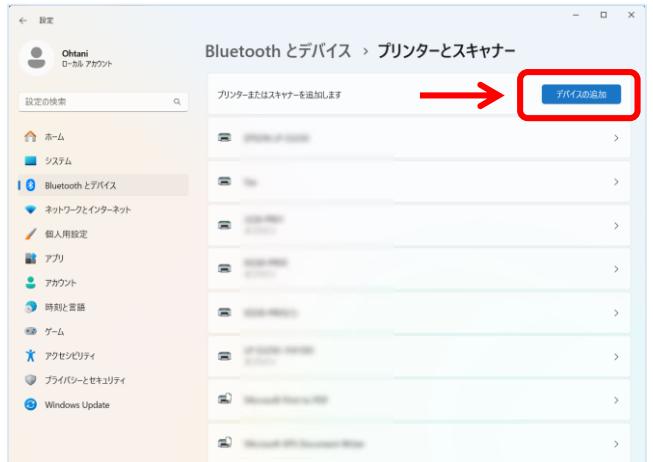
← 設定

Ohtani
ローカル アカウント

設定の検索

ホーム
システム
Bluetooth とデバイス
ネットワークとインターネット
個人用設定
アプリ
アカウント
時刻と言語
ゲーム
アクセシビリティ
プライバシーとセキュリティ
Windows Update

Bluetooth とデバイス › プリンターとスキャナー

プリンターまたはスキャナーを追加します
デバイスの追加

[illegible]
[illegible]
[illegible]
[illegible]
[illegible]
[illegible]
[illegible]
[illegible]